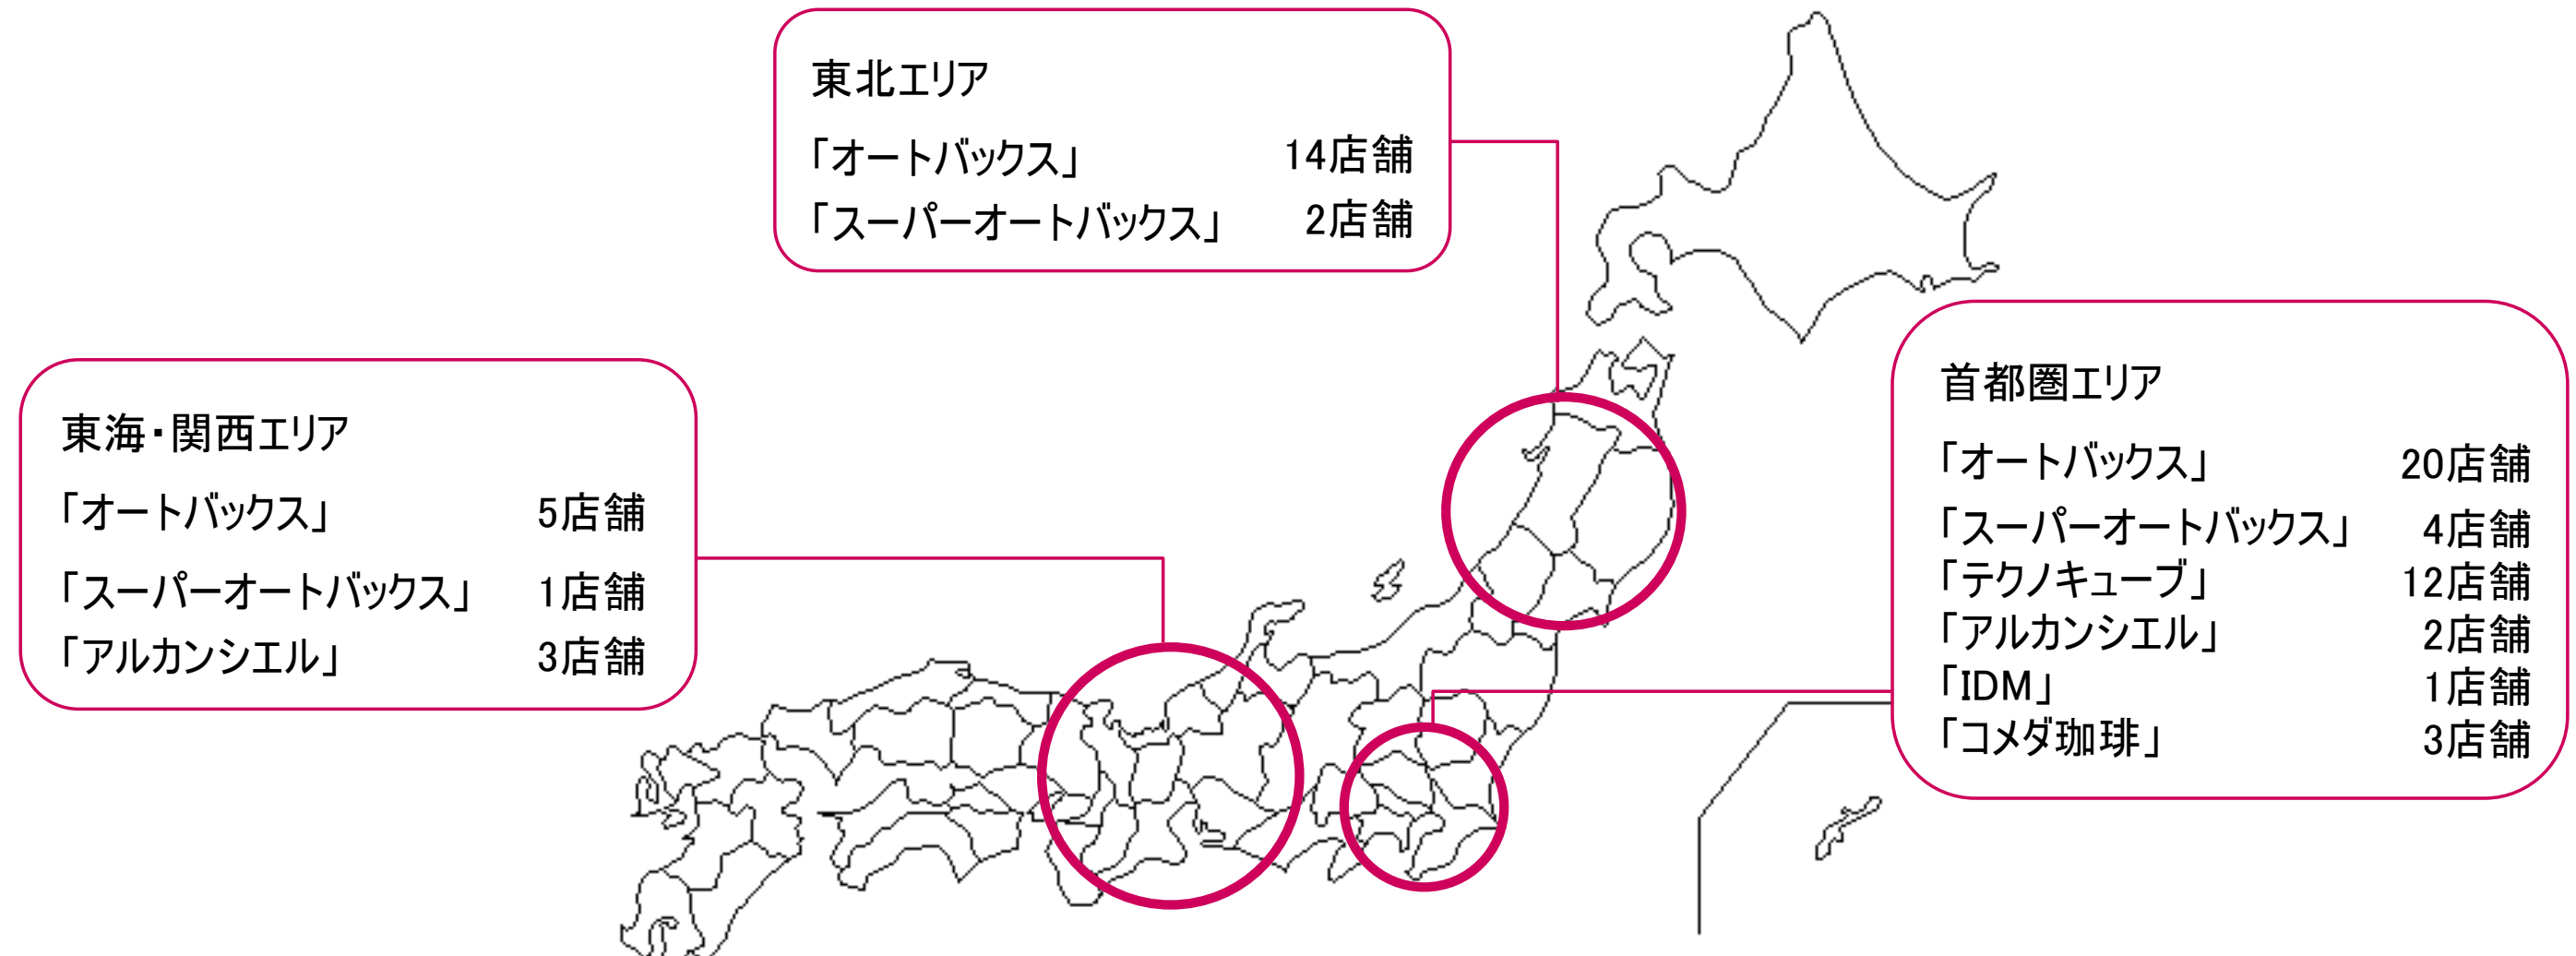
東北エリア

「オートバックス」 14店舗
「スーパーオートバックス」 2店舗

東海・関西エリア

「オートバックス」 5店舗
「スーパーオートバックス」 1店舗
「アルカンシエル」 3店舗

首都圏エリア

「オートバックス」 20店舗
「スーパーオートバックス」 4店舗
「テクノキューブ」 12店舗
「アルカンシエル」 2店舗
「IDM」 1店舗
「コメダ珈琲」 3店舗